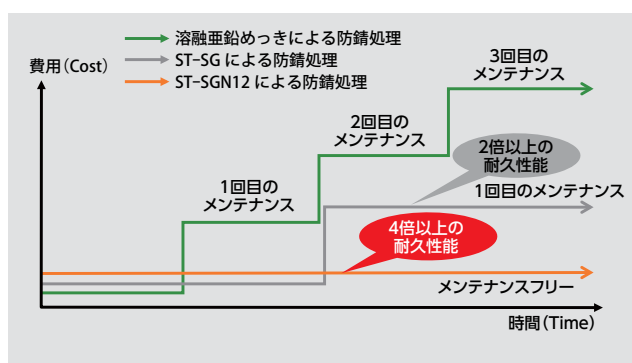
溶融亜鉛めっきによる防錆処理
ST-SG による防錆処理
ST-SGN12 による防錆処理

費用（Cost）

3回目の
メンテナンス

2回目の
メンテナンス

2倍以上の
耐久性能

1回目の
メンテナンス

1回目のメンテナンス

4倍以上の
耐久性能

メンテナンスフリー

時間（Time）